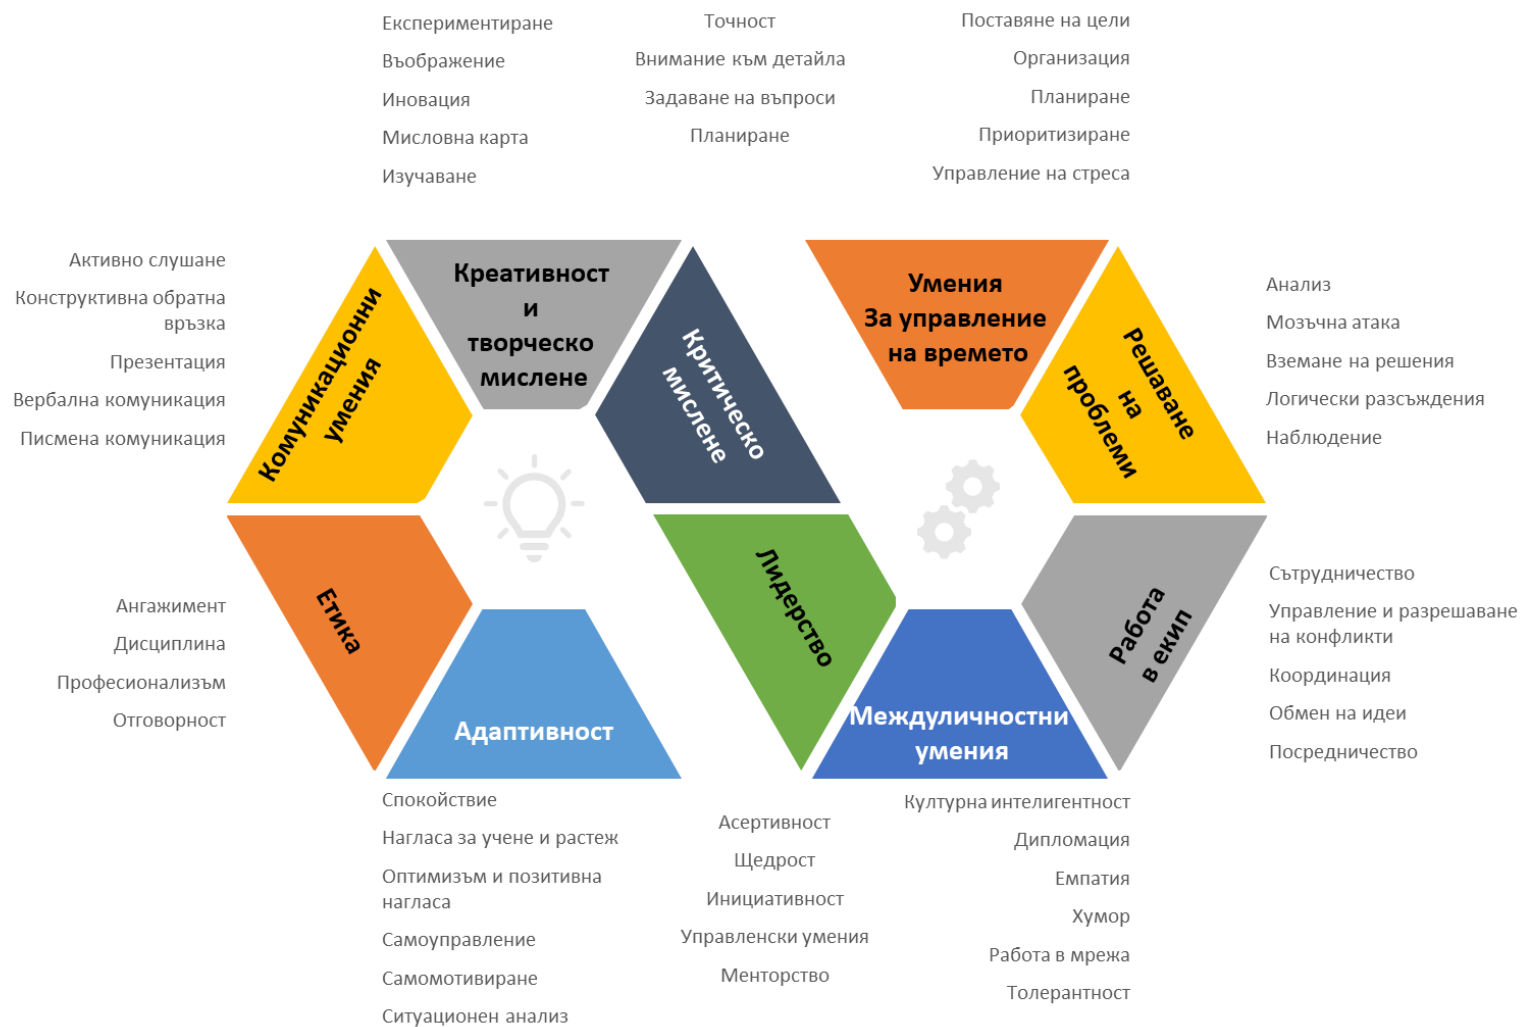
Експериментиране
Въображение
Иновация
Мисловна карта
Изучаване

Точност
Внимание към детайла
Задаване на въпроси
Планиране

Поставяне на цели
Организация
Планиране
Приоритизиране
Управление на стреса

Активно слушане
Конструктивна обратна връзка
Презентация
Вербална комуникация
Писмена комуникация

Комуникационни умения

Креативност и творческо мислене

Критическо мислене

Умения За управление на времето

Решаване на проблеми

Анализ
Мозъчна атака
Вземане на решения
Логически разсъждения
Наблюдение

Етика

Лидерство

Работа в екип

Адаптивност

Междуличностни умения

Ангажимент
Дисциплина
Професионализъм
Отговорност

Сътрудничество
Управление и разрешаване на конфликти
Координация
Обмен на идеи
Посредничество

Спокойствие
Нагласа за учене и растеж
Оптимизъм и позитивна нагласа
Самоуправление
Самомотивиране
Ситуационен анализ

Асертивност
Щедрост
Инициативност
Управленски умения
Менторство

Културна интелигентност
Дипломация
Емпатия
Хумор
Работа в мрежа
Толерантност